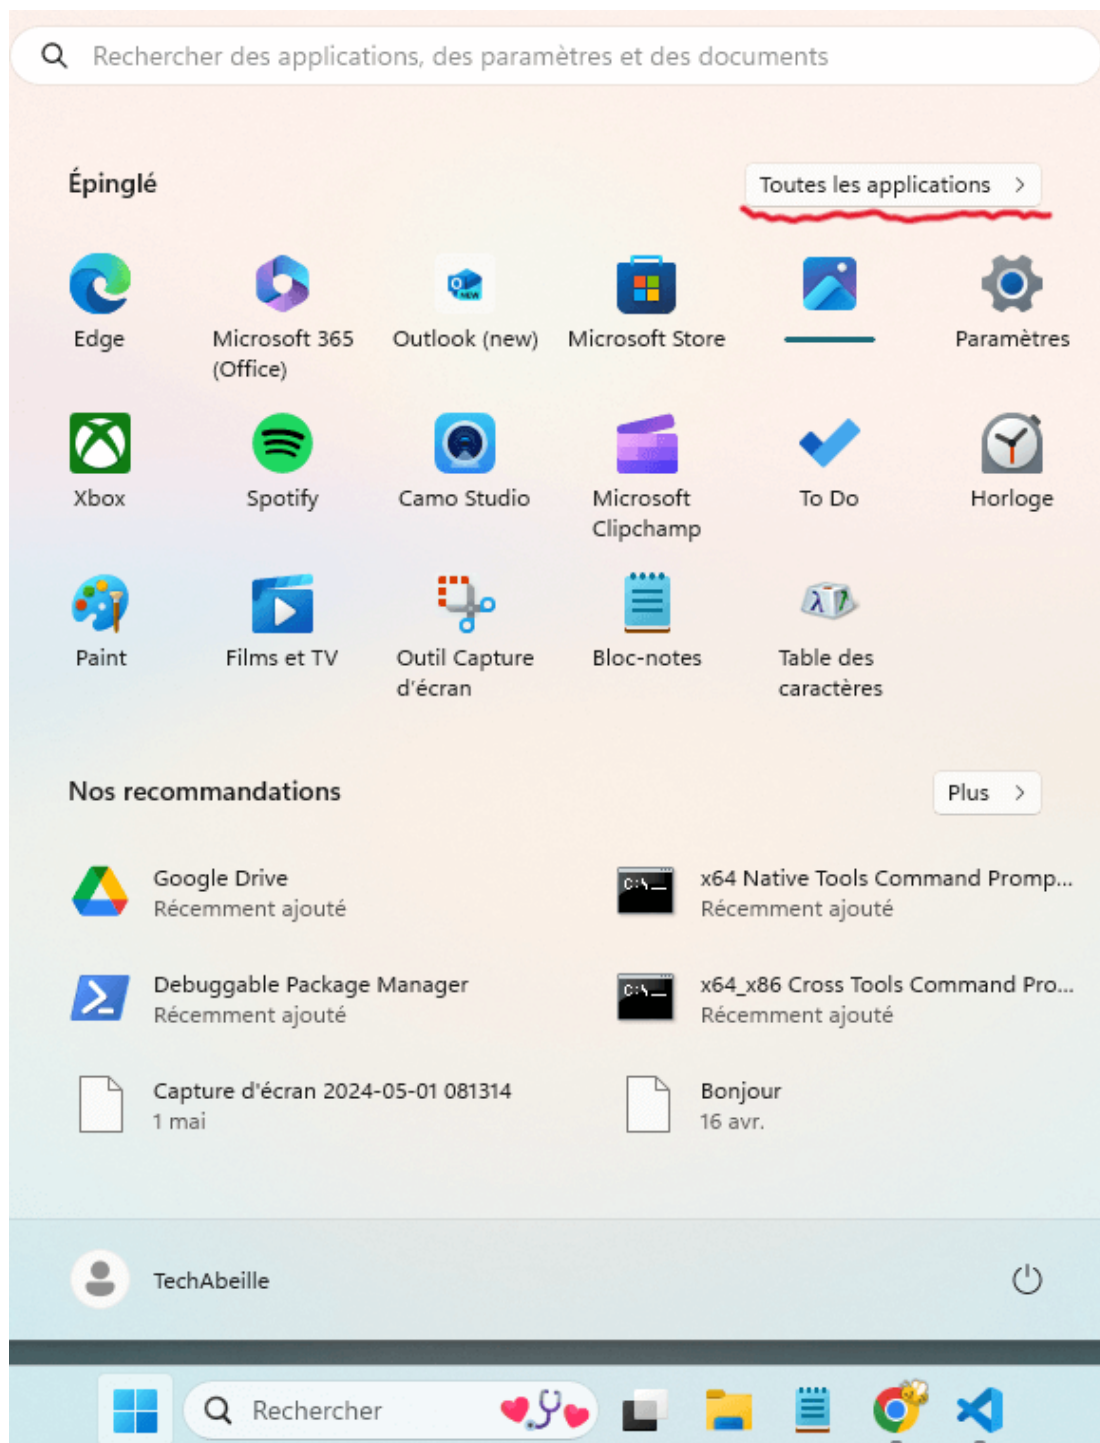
Rechercher des applications, des paramètres et des documents

Épinglé

Toutes les applications >

Edge
Microsoft 365 (Office)
Outlook (new)
Microsoft Store
Paramètres
Xbox
Spotify
Camo Studio
Microsoft Clipchamp
To Do
Horloge
Paint
Films et TV
Outil Capture d'écran
Bloc-notes
Table des caractères

Nos recommandations

Plus >

Google Drive
Récemment ajouté

x64 Native Tools Command Promp...
Récemment ajouté

Debuggable Package Manager
Récemment ajouté

x64_x86 Cross Tools Command Pro...
Récemment ajouté

Capture d'écran 2024-05-01 081314
1 mai

Bonjour
16 avr.

TechAbeille

Rechercher